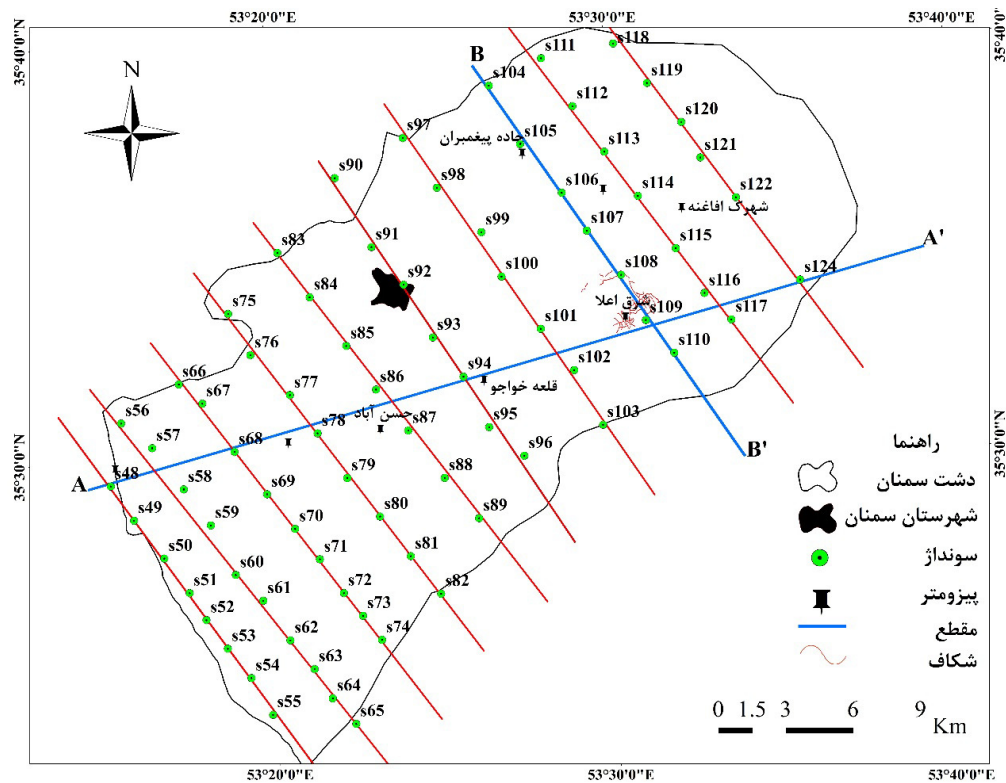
53°20'0"E
53°30'0"E
53°40'0"E
35°40'0"N
35°40'0"N
35°30'0"N
35°30'0"N
53°20'0"E
53°30'0"E
53°40'0"E

N

B
s104
s111
s118
s119
s112
s120
s97
s105
جاده پیغمبران
s113
s121
s90
s98
s106
s114
s122
شهرک افاغنه
s107
s99
s115
s83
s91
A'
s100
s108
s124
s92
s116
s84
s75
s109
شرق اعلا
s117
s101
s93
s85
s110
s76
s102
s94
s66
s86
s77
قلعه خواجو
s67
s103
s95
s56
s87
حسن آباد
s78
s57
s68
s96
B'
s48
A
s88
s79
s58
s69
s80
s89
s49
s59
s70
s81
s50
s60
s71
s82
s72
s51
s61
s73
s52
s62
s74
s53
s63
s54
s64
s55
s65

راهنما
دشت سمنان
شهرستان سمنان
سونداژ
پیزومتر
مقطع
شکاف

0 1.5 3 6 9 Km